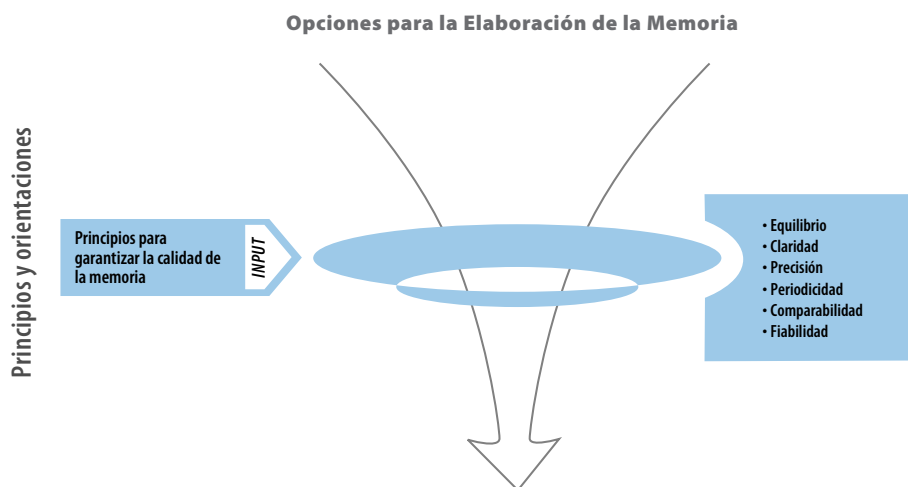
Opciones para la Elaboración de la Memoria

Principios y orientaciones

Principios para garantizar la calidad de la memoria

INPUT

• Equilibrio
• Claridad
• Precisión
• Periodicidad
• Comparabilidad
• Fiabilidad